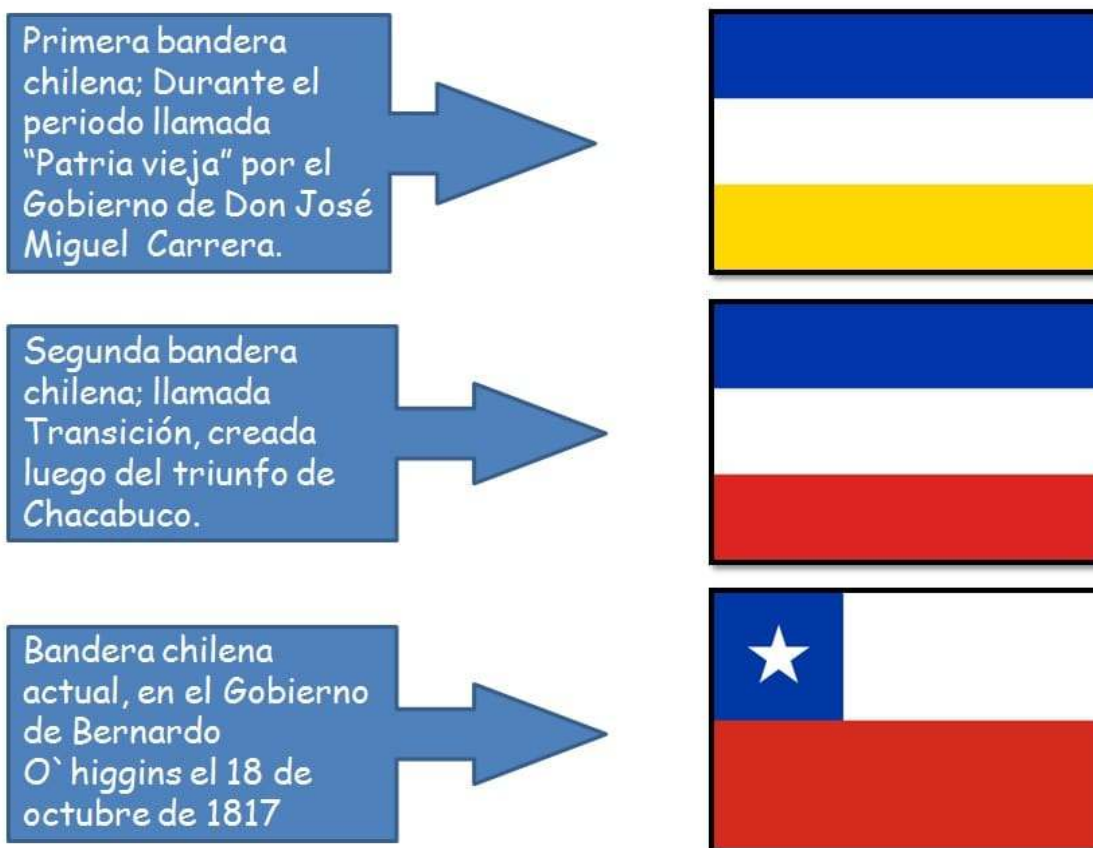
Primera bandera chilena; Durante el periodo llamada "Patria vieja" por el Gobierno de Don José Miguel Carrera.

Segunda bandera chilena; llamada Transición, creada luego del triunfo de Chacabuco.

Bandera chilena actual, en el Gobierno de Bernardo O`higgins el 18 de octubre de 1817